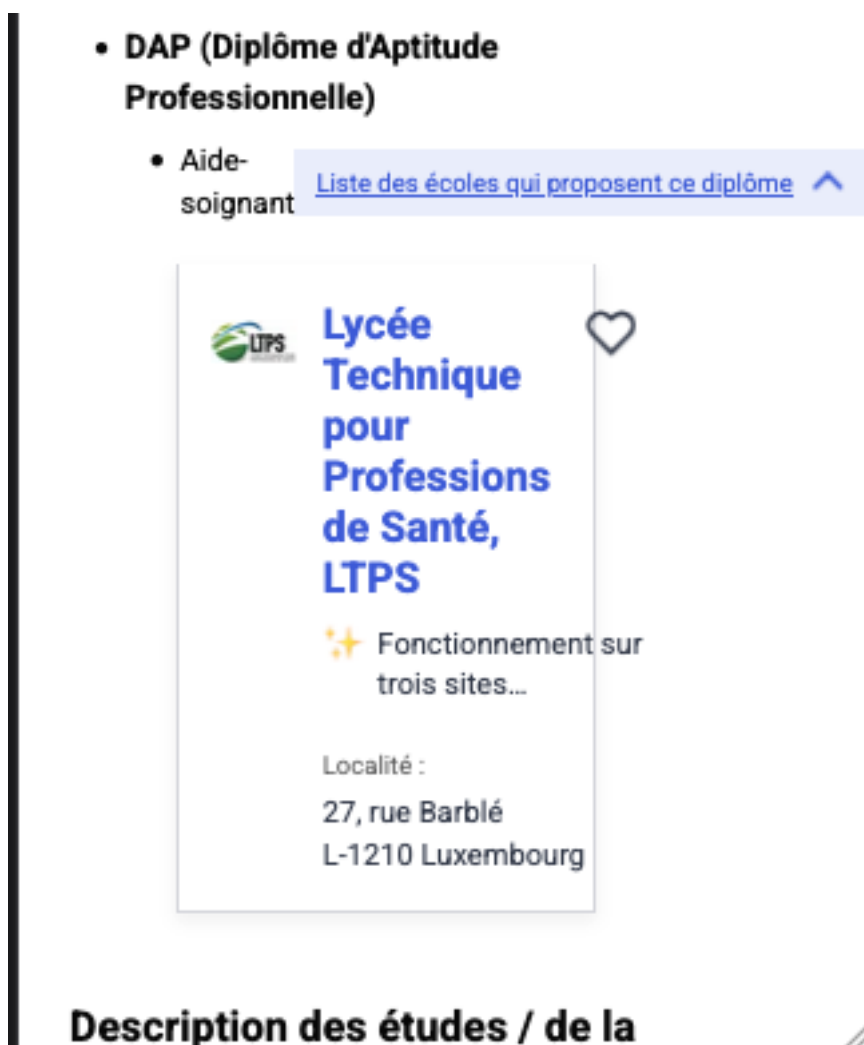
• DAP (Diplôme d'Aptitude Professionnelle)

• Aide-soignant

Liste des écoles qui proposent ce diplôme

LTPS

Lycée Technique pour Professions de Santé, LTPS

✨ Fonctionnement sur trois sites...

Localité :
27, rue Barblé
L-1210 Luxembourg

Description des études / de la